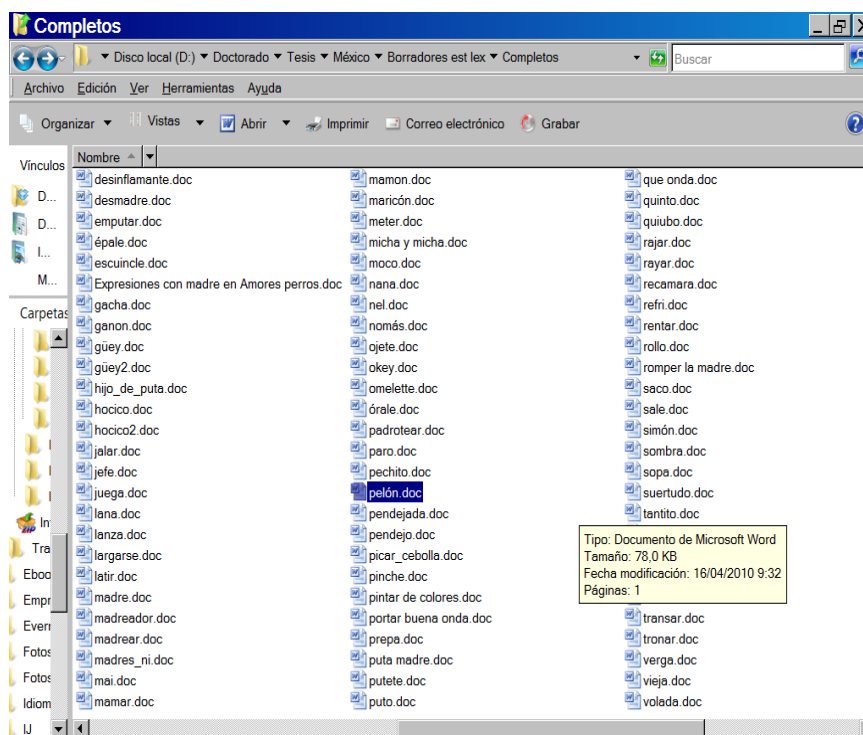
Completos

Disco local (D:) ▾ Doctorado ▾ Tesis ▾ México ▾ Borradores est lex ▾ Completos

Buscar

Archivo Edición Ver Herramientas Ayuda

Organizar ▾ Vistas ▾ Abrir ▾ Imprimir Correo electrónico Grabar

Vínculos
D...
D...
I...
M...

Carpetas

In
Tra
Ebo
Empr
Even
Fotos
Fotos
Idiom
IJ

Nombre

desinflamante.doc
desmadre.doc
emputar.doc
épale.doc
escuincle.doc
Expresiones con madre en Amores perros.doc
gacha.doc
ganon.doc
güey.doc
güey2.doc
hijo_de_puta.doc
hocico.doc
hocico2.doc
jalar.doc
jefe.doc
juega.doc
lana.doc
lanza.doc
largarse.doc
latir.doc
madre.doc
madreador.doc
madrear.doc
madres_ni.doc
mai.doc
mamar.doc

mamon.doc
maricón.doc
meter.doc
micha y micha.doc
moco.doc
nana.doc
nel.doc
nomás.doc
ojete.doc
okey.doc
omelette.doc
órale.doc
padrotear.doc
paro.doc
pechito.doc
pelón.doc
pendejada.doc
pendejo.doc
picar_cebolla.doc
pinche.doc
pintar de colores.doc
portar buena onda.doc
prepa.doc
puta madre.doc
putete.doc
puto.doc

que onda.doc
quinto.doc
quiubo.doc
rajar.doc
rayar.doc
recamara.doc
refri.doc
rentar.doc
rollo.doc
romper la madre.doc
saco.doc
sale.doc
simón.doc
sombra.doc
sopa.doc
suertudo.doc
tantito.doc
Tipo: Documento de Microsoft Word
Tamaño: 78,0 KB
Fecha modificación: 16/04/2010 9:32
Páginas: 1
transar.doc
tronar.doc
verga.doc
vieja.doc
volada.doc